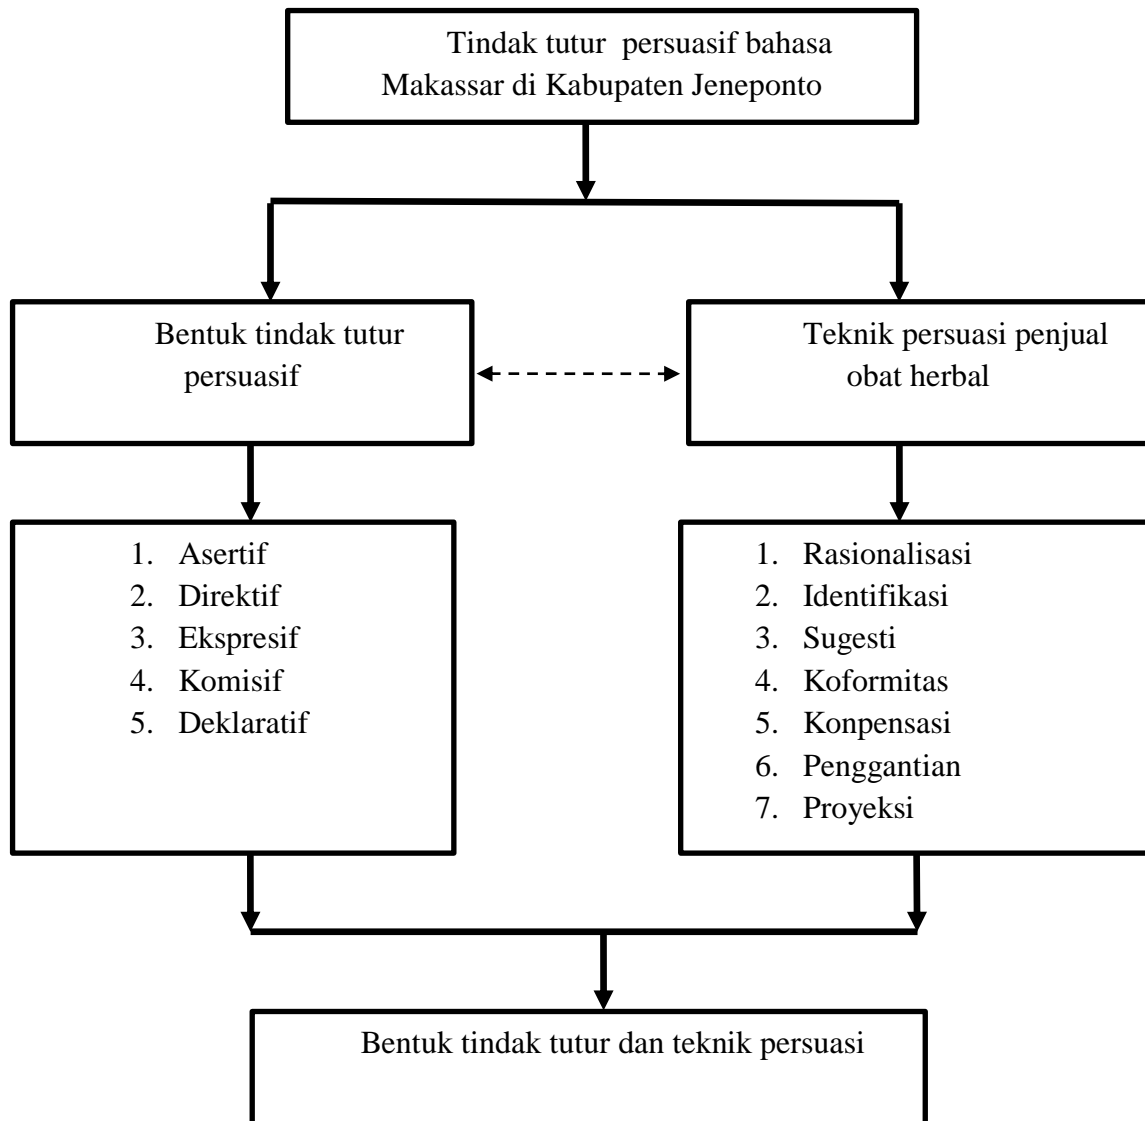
Tindak tutur persuasif bahasa Makassar di Kabupaten Jeneponto

Bentuk tindak tutur persuasif

Teknik persuasi penjual obat herbal

1. Asertif
2. Direktif
3. Ekspresif
4. Komisif
5. Deklaratif

1. Rasionalisasi
2. Identifikasi
3. Sugesti
4. Koformitas
5. Konpensasi
6. Penggantian
7. Proyeksi

Bentuk tindak tutur dan teknik persuasi